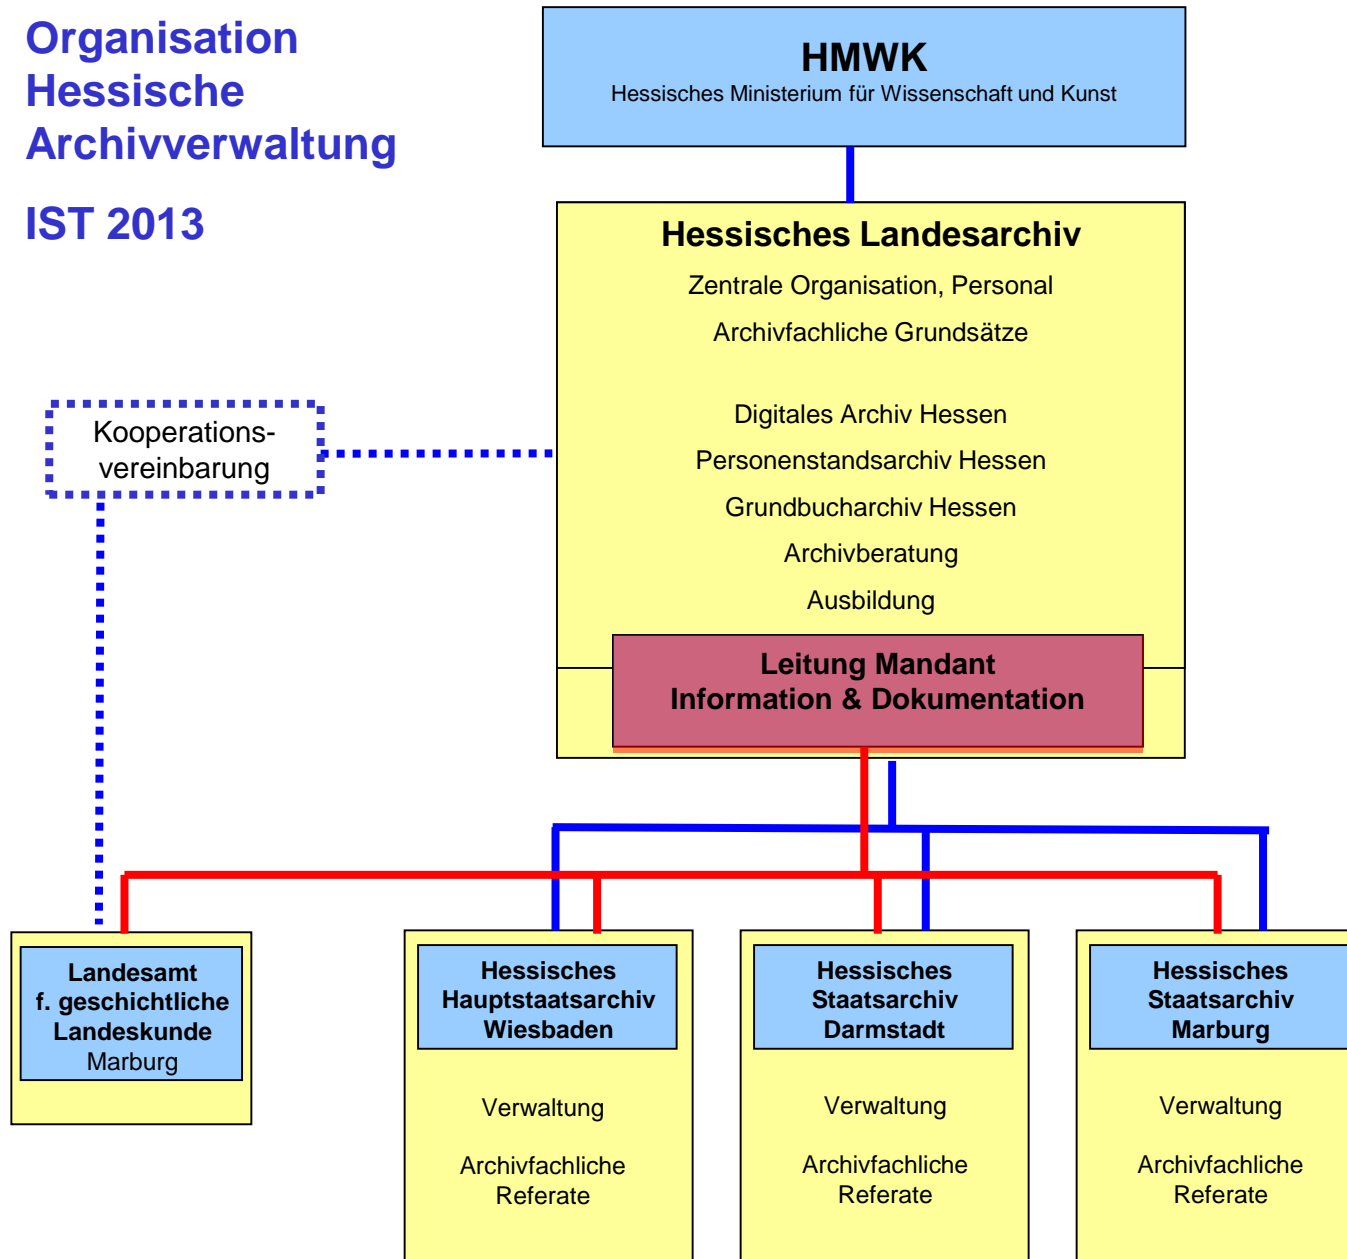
Organisation
Hessische
Archivverwaltung

IST 2013

HMWK
Hessisches Ministerium für Wissenschaft und Kunst

Hessisches Landesarchiv
Zentrale Organisation, Personal
Archivfachliche Grundsätze

Digitales Archiv Hessen
Personenstandsarchiv Hessen
Grundbucharchiv Hessen
Archivberatung
Ausbildung

Leitung Mandant
Information & Dokumentation

Kooperationsvereinbarung

Landesamt
f. geschichtliche
Landeskunde
Marburg

Hessisches
Hauptstaatsarchiv
Wiesbaden

Verwaltung

Archivfachliche
Referate

Hessisches
Staatsarchiv
Darmstadt

Verwaltung

Archivfachliche
Referate

Hessisches
Staatsarchiv
Marburg

Verwaltung

Archivfachliche
Referate